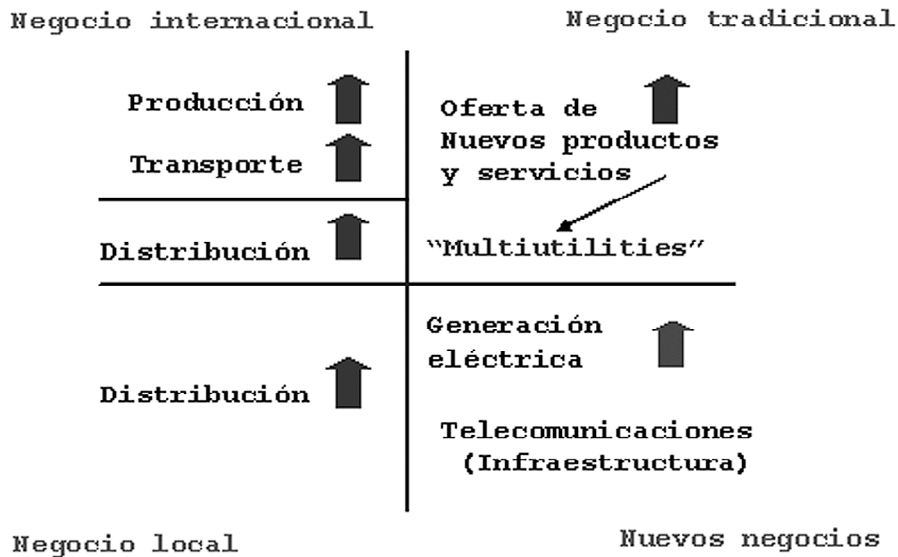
Negocio internacional

Negocio tradicional

Producción

Transporte

Distribución

Oferta de Nuevos productos y servicios

"Multiutilities"

Distribución

Generación eléctrica

Telecomunicaciones (Infraestructura)

Negocio local

Nuevos negocios